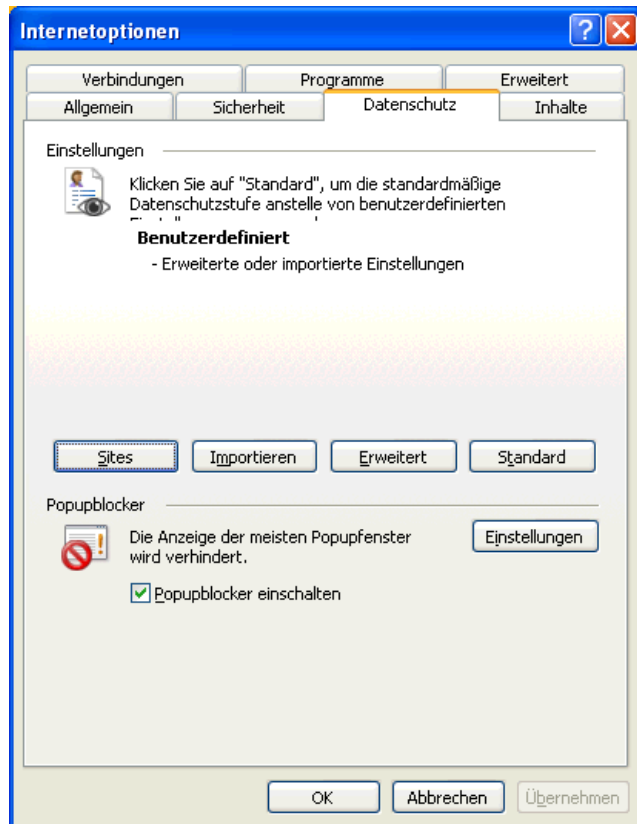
Internetoptionen

Verbindungen | Programme | Erweitert
Allgemein | Sicherheit | Datenschutz | Inhalte

Einstellungen

Klicken Sie auf "Standard", um die standardmäßige Datenschutzstufe anstelle von benutzerdefinierten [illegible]

Benutzerdefiniert

- Erweiterte oder importierte Einstellungen

Sites | Importieren | Erweitert | Standard

Popupblocker

Die Anzeige der meisten Popupfenster wird verhindert.

Einstellungen

Popupblocker einschalten

OK | Abbrechen | Übernehmen